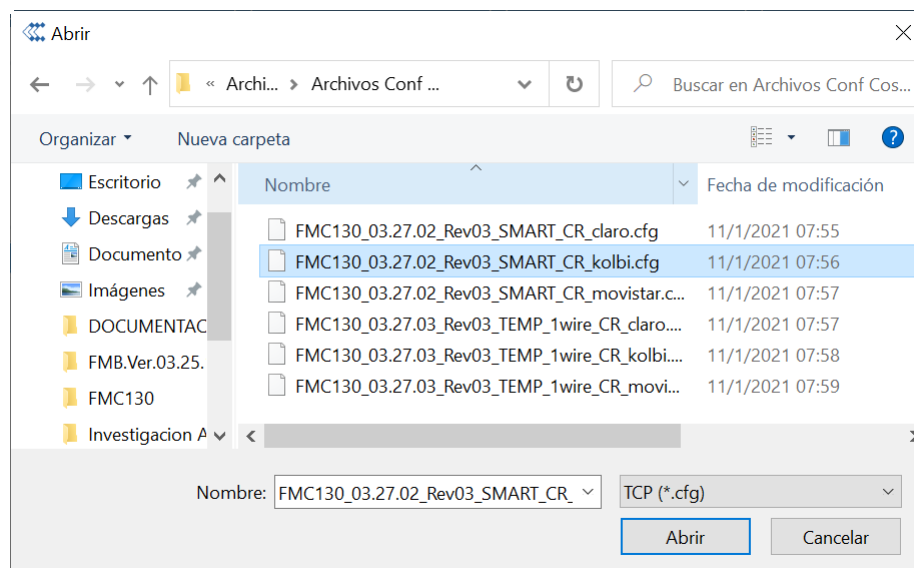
Abrir

« Archi... › Archivos Conf ...

Buscar en Archivos Conf Cos...

Organizar ▾ Nueva carpeta

Escritorio
Descargas
Documento
Imágenes
DOCUMENTAC
FMB.Ver.03.25.
FMC130
Investigacion A

| Nombre | Fecha de modificación |
|---|---|
| FMC130_03.27.02_Rev03_SMART_CR_claro.cfg | 11/1/2021 07:55 |
| FMC130_03.27.02_Rev03_SMART_CR_kolbi.cfg | 11/1/2021 07:56 |
| FMC130_03.27.02_Rev03_SMART_CR_movistar.c... | 11/1/2021 07:57 |
| FMC130_03.27.03_Rev03_TEMP_1wire_CR_claro.... | 11/1/2021 07:57 |
| FMC130_03.27.03_Rev03_TEMP_1wire_CR_kolbi.... | 11/1/2021 07:58 |
| FMC130_03.27.03_Rev03_TEMP_1wire_CR_movi... | 11/1/2021 07:59 |

Nombre: FMC130_03.27.02_Rev03_SMART_CR_

TCP (*.cfg)

Abrir

Cancelar